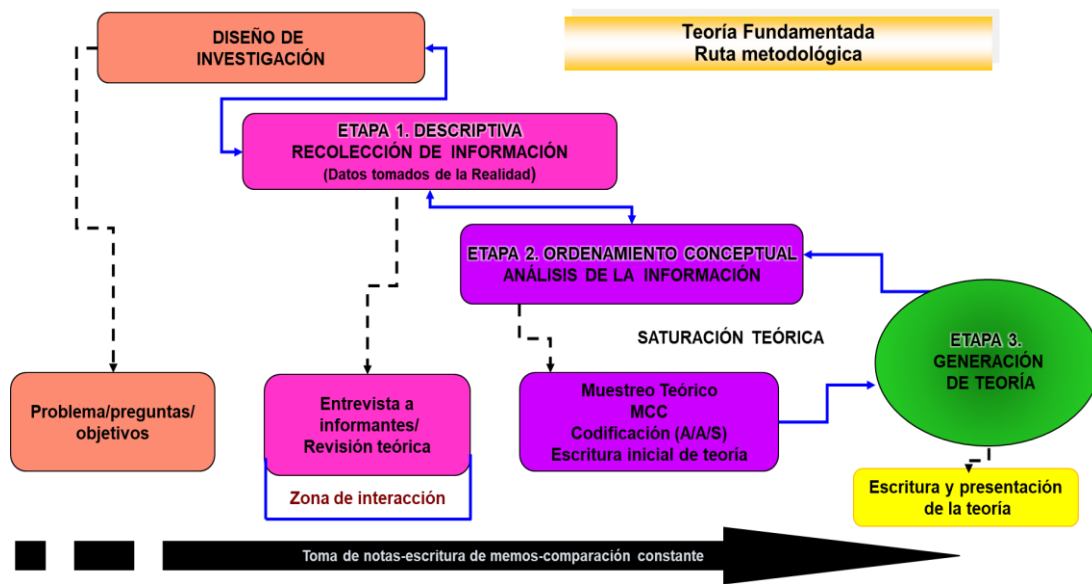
DISEÑO DE INVESTIGACIÓN

Teoría Fundamentada
Ruta metodológica

ETAPA 1. DESCRIPTIVA
RECOLECCIÓN DE INFORMACIÓN
(Datos tomados de la Realidad)

ETAPA 2. ORDENAMIENTO CONCEPTUAL
ANÁLISIS DE LA INFORMACIÓN

SATURACIÓN TEÓRICA

ETAPA 3. GENERACIÓN DE TEORÍA

Problema/preguntas/ objetivos

Entrevista a informantes/ Revisión teórica

Zona de interacción

Muestreo Teórico
MCC
Codificación (A/A/S)
Escritura inicial de teoría

Escritura y presentación de la teoría

Toma de notas-escritura de memos-comparación constante